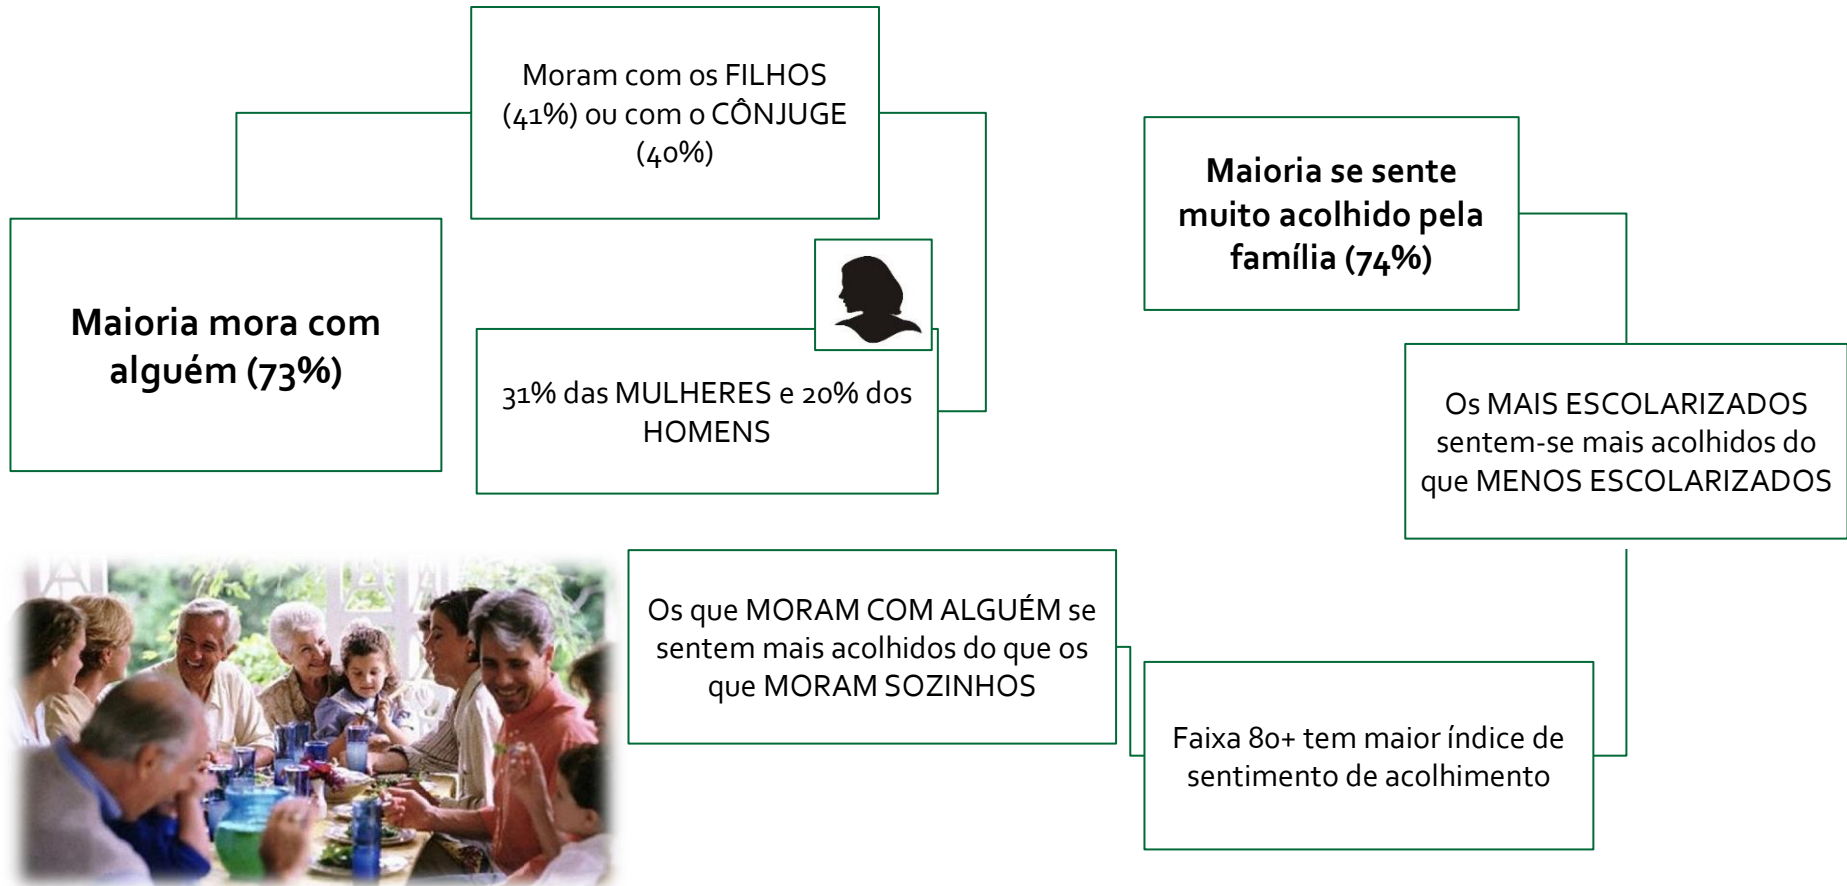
Maioria mora com alguém (73%)

Moram com os FILHOS (41%) ou com o CÔNJUGE (40%)

31% das MULHERES e 20% dos HOMENS

Maioria se sente muito acolhido pela família (74%)

Os MAIS ESCOLARIZADOS sentem-se mais acolhidos do que MENOS ESCOLARIZADOS

Faixa 80+ tem maior índice de sentimento de acolhimento

Os que MORAM COM ALGUÉM se sentem mais acolhidos do que os que MORAM SOZINHOS